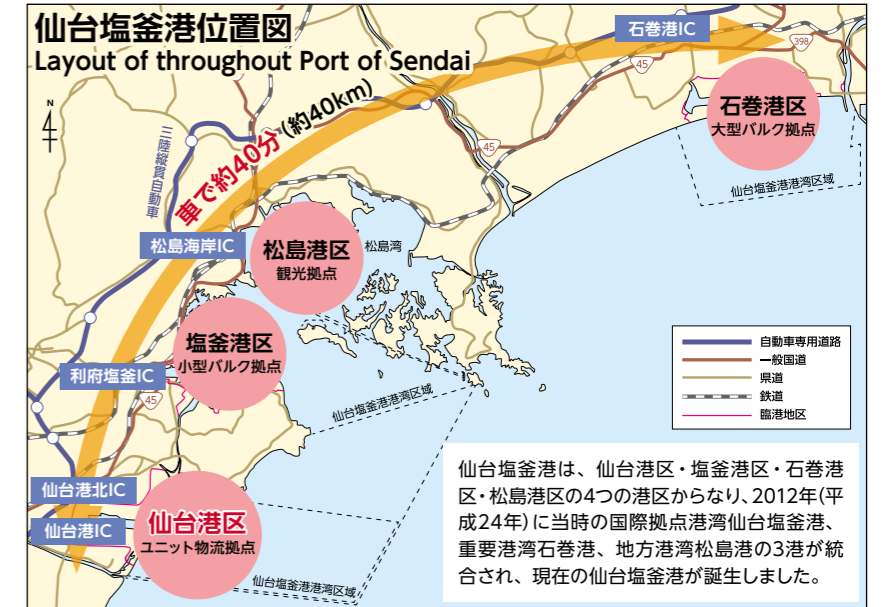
仙台塩釜港位置図
Layout of throughout Port of Sendai

石巻港IC
398
45
石巻港区
大型バルク拠点
仙台塩釜港港湾区域

車で約40分（約40km）
三陸縦貫自動車道
45

松島海岸IC
松島港区
観光拠点
松島湾

塩釜港区
小型バルク拠点
利府塩釜IC
45
仙台塩釜港港湾区域

仙台港北IC
仙台港IC
仙台港区
ユニット物流拠点
仙台塩釜港港湾区域

自動車専用道路
一般国道
県道
鉄道
臨港地区

仙台塩釜港は、仙台港区・塩釜港区・石巻港区・松島港区の4つの港区からなり、2012年(平成24年)に当時の国際拠点港湾仙台塩釜港、重要港湾石巻港、地方港湾松島港の3港が統合され、現在の仙台塩釜港が誕生しました。